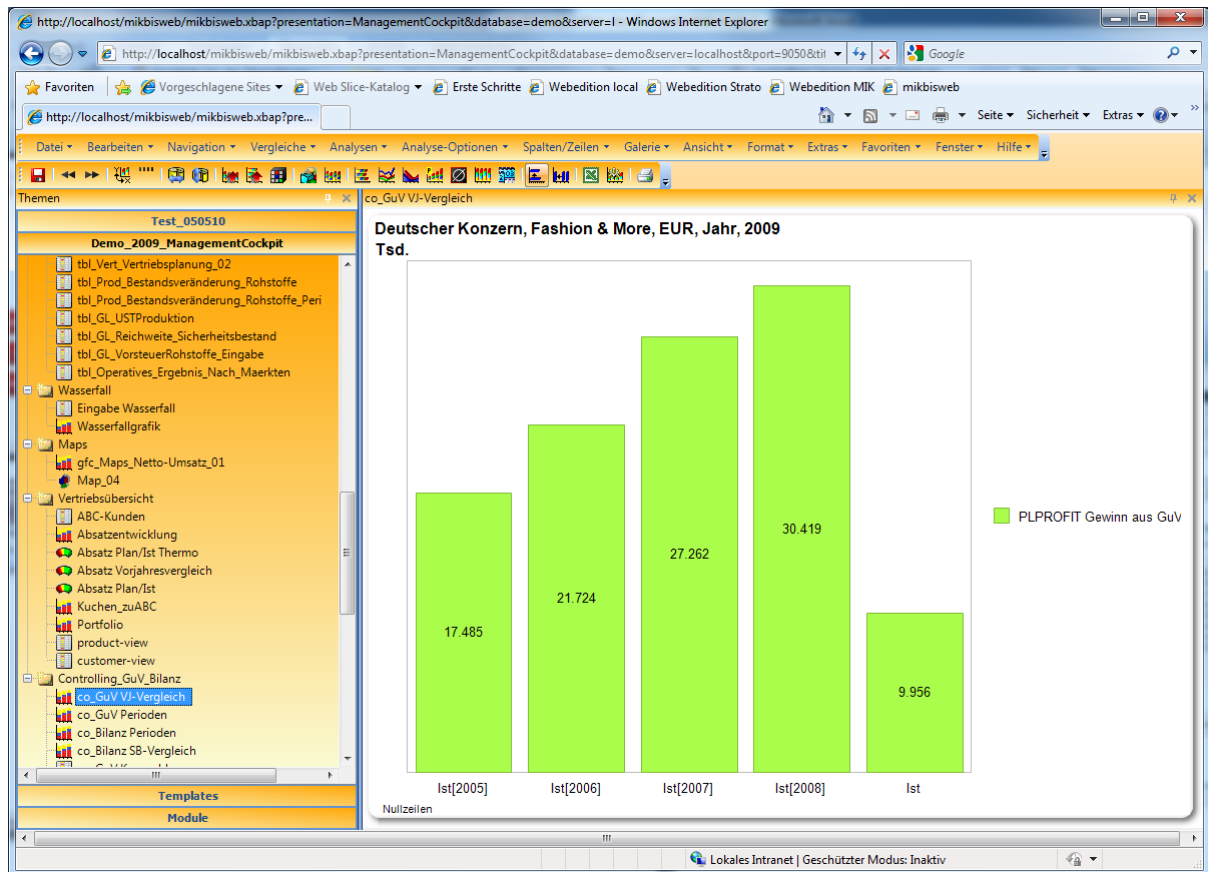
http://localhost/mikbisweb/mikbisweb.xbap?presentation=ManagementCockpit&database=demo&server=l - Windows Internet Explorer

http://localhost/mikbisweb/mikbisweb.xbap?presentation=ManagementCockpit&database=demo&server=localhost&port=9050&ti

Google

Favoriten | Vorgeschlagene Sites | Web Slice-Katalog | Erste Schritte | Webedition local | Webedition Strato | Webedition MIK | mikbisweb

http://localhost/mikbisweb/mikbisweb.xbap?pre...

Seite | Sicherheit | Extras

Datei | Bearbeiten | Navigation | Vergleiche | Analysen | Analyse-Optionen | Spalten/Zeilen | Galerie | Ansicht | Format | Extras | Favoriten | Fenster | Hilfe

Themen

Test_050510

Demo_2009_ManagementCockpit

tbl_Vert_Vertriebsplanung_02
tbl_Prod_Bestandsveränderung_Rohstoffe
tbl_Prod_Bestandsveränderung_Rohstoffe_Peri
tbl_GL_USTProduktion
tbl_GL_Reichweite_Sicherheitsbestand
tbl_GL_VorsteuerRohstoffe_Eingabe
tbl_Operatives_Ergebnis_Nach_Maerkten
Wasserfall
Eingabe Wasserfall
Wasserfallgrafik
Maps
gfc_Maps_Netto-Umsatz_01
Map_04
Vertriebsübersicht
ABC-Kunden
Absatzentwicklung
Absatz Plan/Ist Thermo
Absatz Vorjahresvergleich
Absatz Plan/Ist
Kuchen_zuABC
Portfolio
product-view
customer-view
Controlling_GuV_Bilanz
co_GuV VJ-Vergleich
co_GuV Perioden
co_Bilanz Perioden
co_Bilanz SB-Vergleich

Templates

Module

co_GuV VJ-Vergleich

Deutscher Konzern, Fashion & More, EUR, Jahr, 2009
Tsd.

| Ist[2005] | Ist[2006] | Ist[2007] | Ist[2008] | Ist |
|---|---|---|---|---|
| 17.485 | 21.724 | 27.262 | 30.419 | 9.956 |

PLPROFIT Gewinn aus GuV

Nullzeilen

Lokales Intranet | Geschützter Modus: Inaktiv